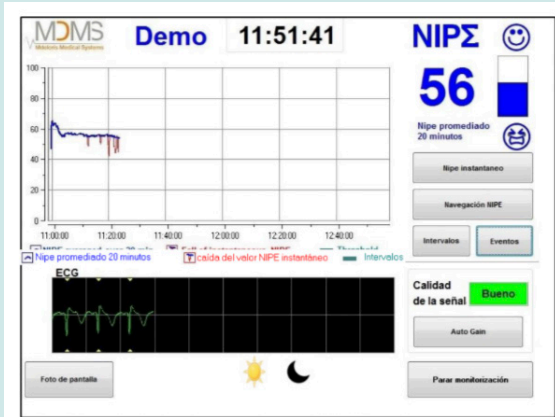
MDMS
Mdoloris Medical Systems

Demo

11:51:41

NIPΣ

100
80
60
40
20
0

11:00:00
11:20:00
11:40:00
12:00:00
12:20:00
12:40:00

56

Nipe promediado 20 minutos

Nipe instantaneo

Navegación NIPE

Intervalos

Eventos

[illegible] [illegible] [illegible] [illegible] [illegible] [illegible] Threshold

Nipe promediado 20 minutos
caída del valor NIPE instantáneo
Intervalos

ECG

Calidad de la señal

Bueno

Auto Gain

Foto de pantalla

Parar monitorización